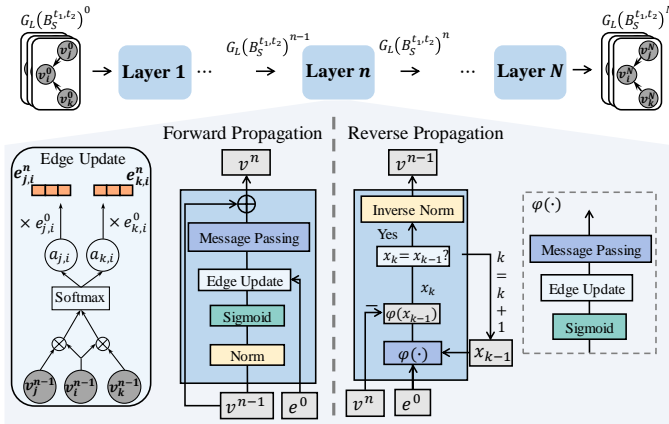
$G_L\left(B_S^{t_1,t_2}\right)^0$

$v_j^0$ $v_i^0$ $v_k^0$

Layer 1 ⋯

$G_L\left(B_S^{t_1,t_2}\right)^{n-1}$

Layer $n$

$G_L\left(B_S^{t_1,t_2}\right)^n$

⋯ Layer $N$

$G_L\left(B_S^{t_1,t_2}\right)^N$

$v_j^N$ $v_i^N$ $v_k^N$

Forward Propagation

Reverse Propagation

Edge Update

$e_{j,i}^n$ $e_{k,i}^n$

$\times\, e_{j,i}^0$ $\times\, e_{k,i}^0$

$a_{j,i}$ $a_{k,i}$

Softmax

$v_j^{n-1}$ $v_i^{n-1}$ $v_k^{n-1}$

$v^n$

Message Passing

Edge Update

Sigmoid

Norm

$v^{n-1}$ $e^0$

$v^{n-1}$

Inverse Norm

Yes

$x_k = x_{k-1}$?

$x_k$

$-$

$\varphi(x_{k-1})$

$\varphi(\cdot)$

$k = k + 1$

$x_{k-1}$

$v^n$ $e^0$

$\varphi(\cdot)$

Message Passing

Edge Update

Sigmoid